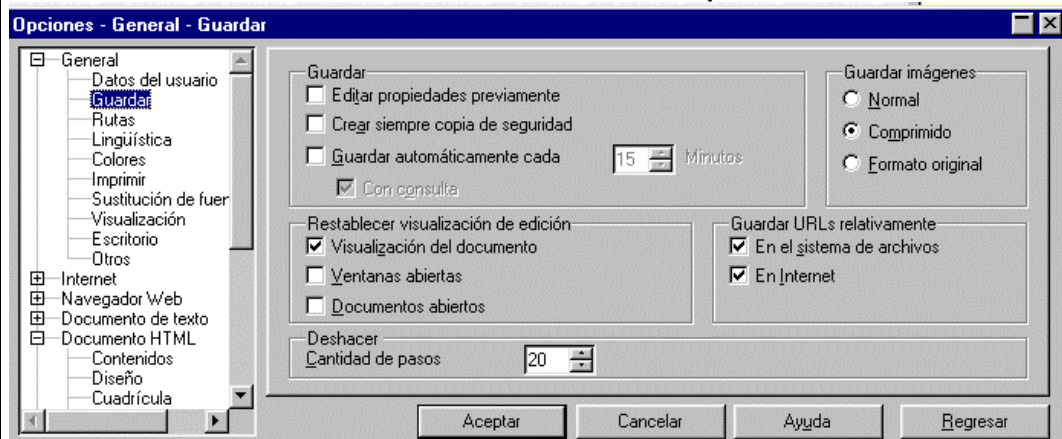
Opciones - General - Guardar

General
Datos del usuario
Guardar
Rutas
Lingüística
Colores
Imprimir
Sustitución de fuer
Visualización
Escritorio
Otros
Internet
Navegador Web
Documento de texto
Documento HTML
Contenidos
Diseño
Cuadrícula

Guardar
Editar propiedades previamente
Crear siempre copia de seguridad
Guardar automáticamente cada
15
Minutos
Con consulta

Guardar imágenes
Normal
Comprimido
Formato original

Restablecer visualización de edición
Visualización del documento
Ventanas abiertas
Documentos abiertos

Guardar URLs relativamente
En el sistema de archivos
En Internet

Deshacer
Cantidad de pasos
20

Aceptar
Cancelar
Ayuda
Regresar